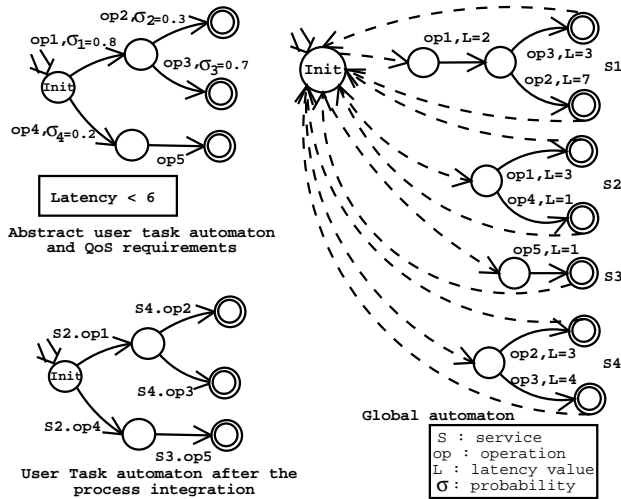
op2,$\sigma_2$=0.3

op1,$\sigma_1$=0.8

Init

op3,$\sigma_3$=0.7

op4,$\sigma_4$=0.2

op5

Latency < 6

Abstract user task automaton and QoS requirements

Init

op1,L=2

op3,L=3

op2,L=7

S1

op1,L=3

op4,L=1

S2

op5,L=1

S3

op2,L=3

op3,L=4

S4

S2.op1

S4.op2

Init

S4.op3

S2.op4

S3.op5

User Task automaton after the process integration

Global automaton

S : service
op : operation
L : latency value
$\sigma$: probability